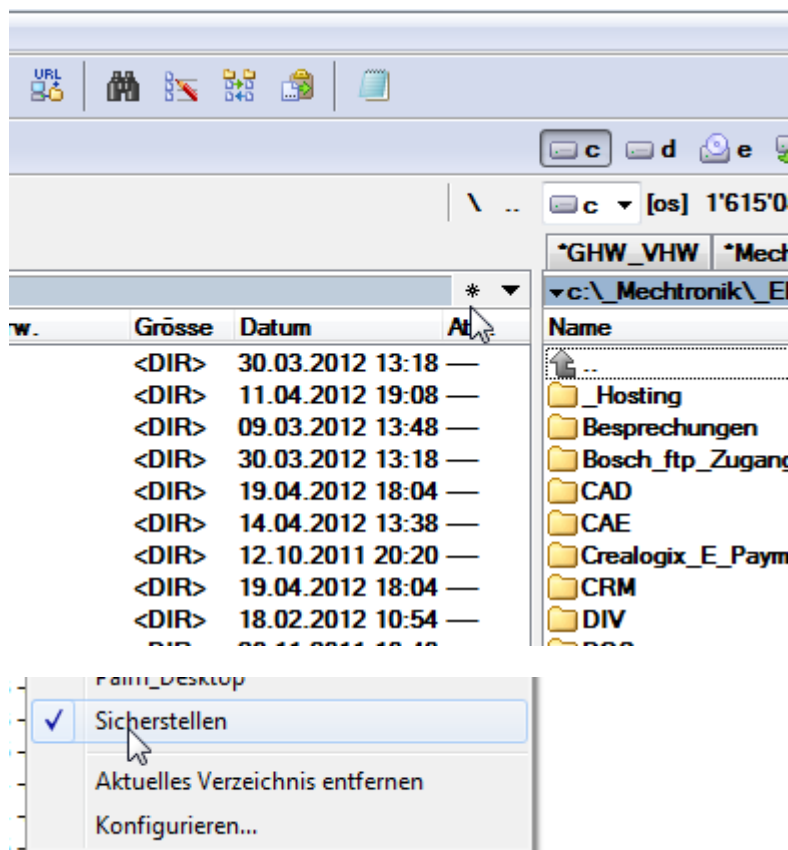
URL

c d e

\ ..

c [os] 1'615'0

*GHW_VHW *Mech

* ▾

▾c:\_Mechtronik\_El

rw. Grösse Datum At

Name

<DIR> 30.03.2012 13:18 —
<DIR> 11.04.2012 19:08 —
<DIR> 09.03.2012 13:48 —
<DIR> 30.03.2012 13:18 —
<DIR> 19.04.2012 18:04 —
<DIR> 14.04.2012 13:38 —
<DIR> 12.10.2011 20:20 —
<DIR> 19.04.2012 18:04 —
<DIR> 18.02.2012 10:54 —

..
_Hosting
Besprechungen
Bosch_ftp_Zugang
CAD
CAE
Crealogix_E_Paym
CRM
DIV

Palm_Desktop
✓ Sicherstellen
Aktuelles Verzeichnis entfernen
Konfigurieren...